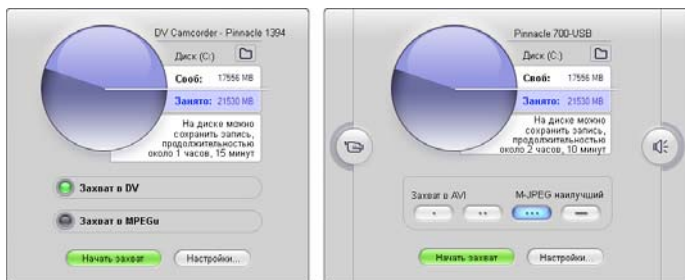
DV Camcorder - Pinnacle 1394

Диск (C:)

Своб: 17556 MB

Занято: 21530 MB

На диске можно сохранить запись, продолжительностью около 1 часов, 15 минут

Захват в DV

Захват в MPEGu

Начать захват

Настройки...

Pinnacle 700-USB

Диск (C:)

Своб: 17556 MB

Занято: 21530 MB

На диске можно сохранить запись, продолжительностью около 2 часов, 10 минут

Захват в AVI

M-JPEG наилучший

Начать захват

Настройки...